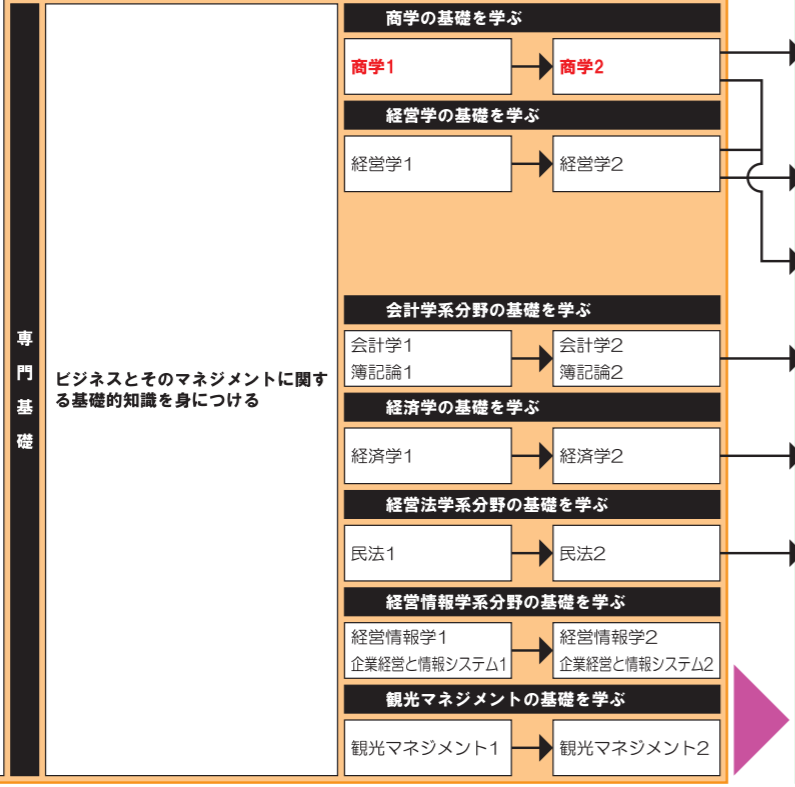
専門基礎

ビジネスとそのマネジメントに関する基礎的知識を身につける

商学の基礎を学ぶ

商学1

商学2

経営学の基礎を学ぶ

経営学1

経営学2

会計学系分野の基礎を学ぶ

会計学1
簿記論1

会計学2
簿記論2

経済学の基礎を学ぶ

経済学1

経済学2

経営法学系分野の基礎を学ぶ

民法1

民法2

経営情報学系分野の基礎を学ぶ

経営情報学1
企業経営と情報システム1

経営情報学2
企業経営と情報システム2

観光マネジメントの基礎を学ぶ

観光マネジメント1

観光マネジメント2